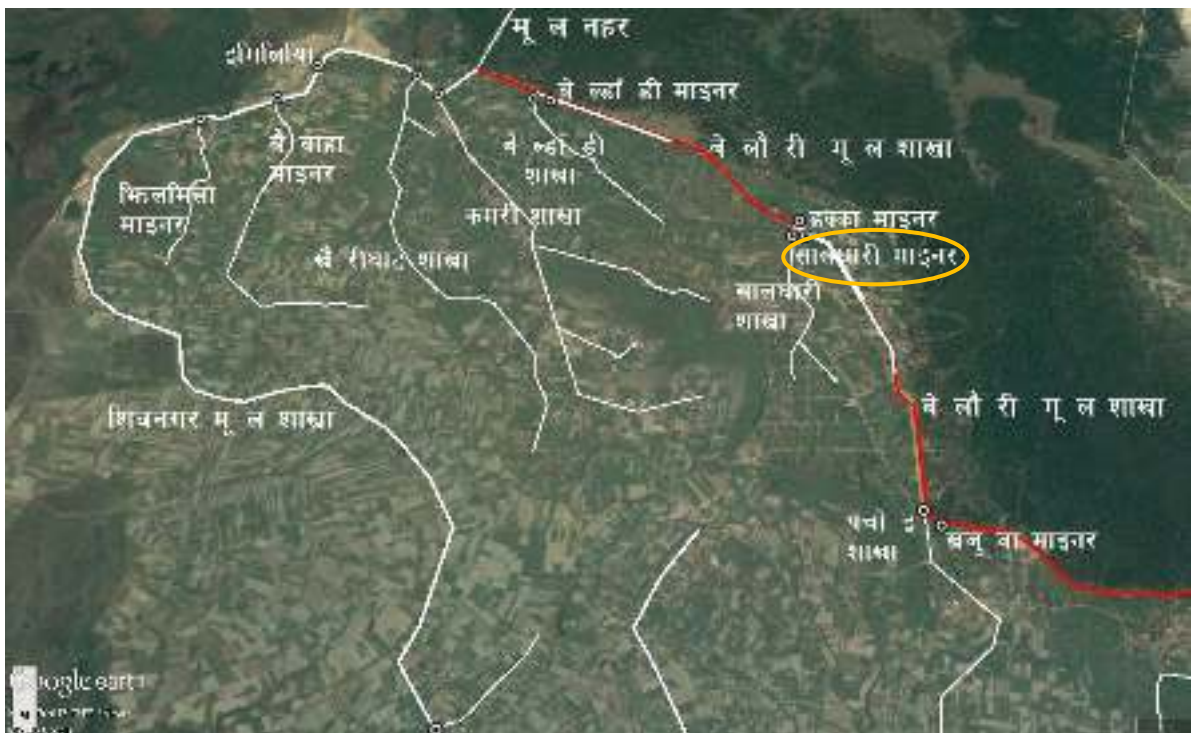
मू ल नहर

डोगनिया

बे ल्हा डी माइनर

बे लौ री मू ल शाखा

बे वाहा माइनर

बे ल्हा डी शाखा

झिलमिला माइनर

कमरी शाखा

हक्का माइनर

बे रीयार शाखा

सालघारी माइनर

सालघारी शाखा

बे लौ री मू ल शाखा

शिवनगर मू ल शाखा

पचो डी शाखा

खजू वा माइनर

Google earth